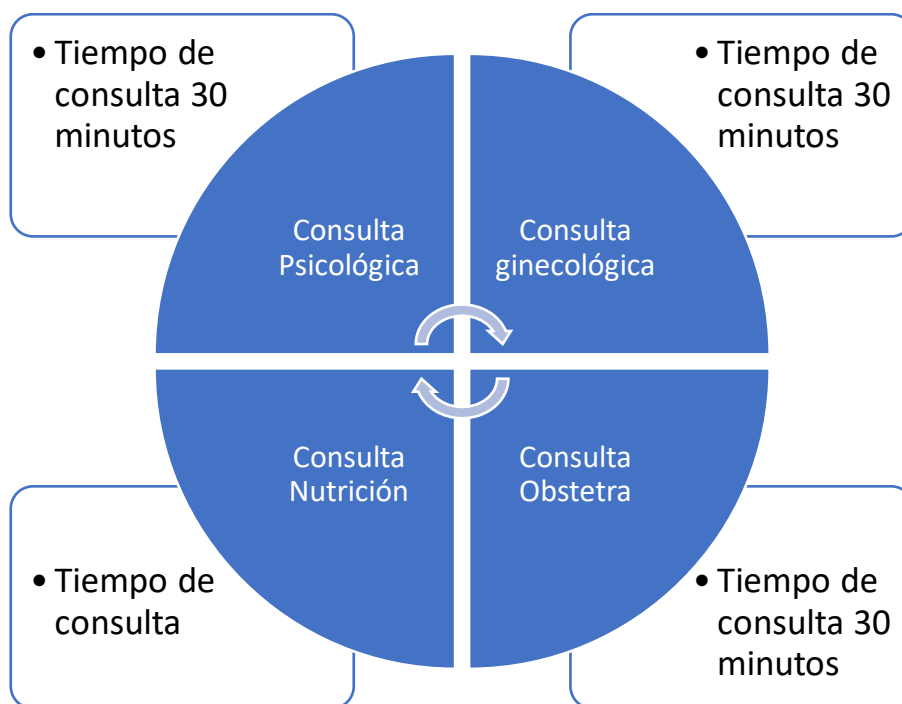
• Tiempo de consulta 30 minutos

• Tiempo de consulta 30 minutos

Consulta Psicológica

Consulta ginecológica

Consulta Nutrición

Consulta Obstetra

• Tiempo de consulta

• Tiempo de consulta 30 minutos